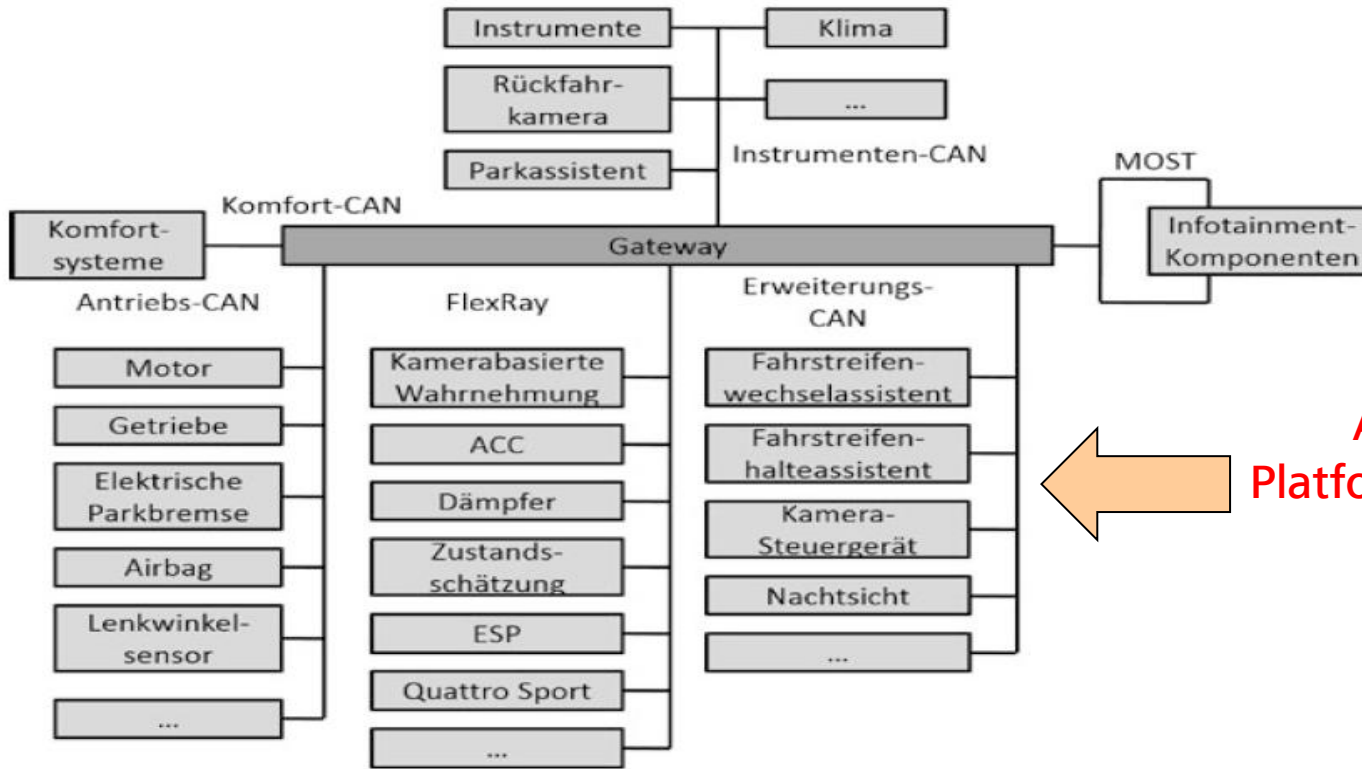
Instrumente

Klima

Rückfahrkamera

...

Parkassistent

Instrumenten-CAN

MOST

Komfort-CAN

Komfortsysteme

Gateway

Infotainment-Komponenten

Antriebs-CAN

FlexRay

Erweiterungs-CAN

Motor

Getriebe

Elektrische Parkbremse

Airbag

Lenkwinkelsensor

...

Kamerabasierte Wahrnehmung

ACC

Dämpfer

Zustandsschätzung

ESP

Quattro Sport

...

Fahrstreifenwechselassistent

Fahrstreifenhalteassistent

Kamera-Steuergerät

Nachtsicht

...

A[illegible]
Platfo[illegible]